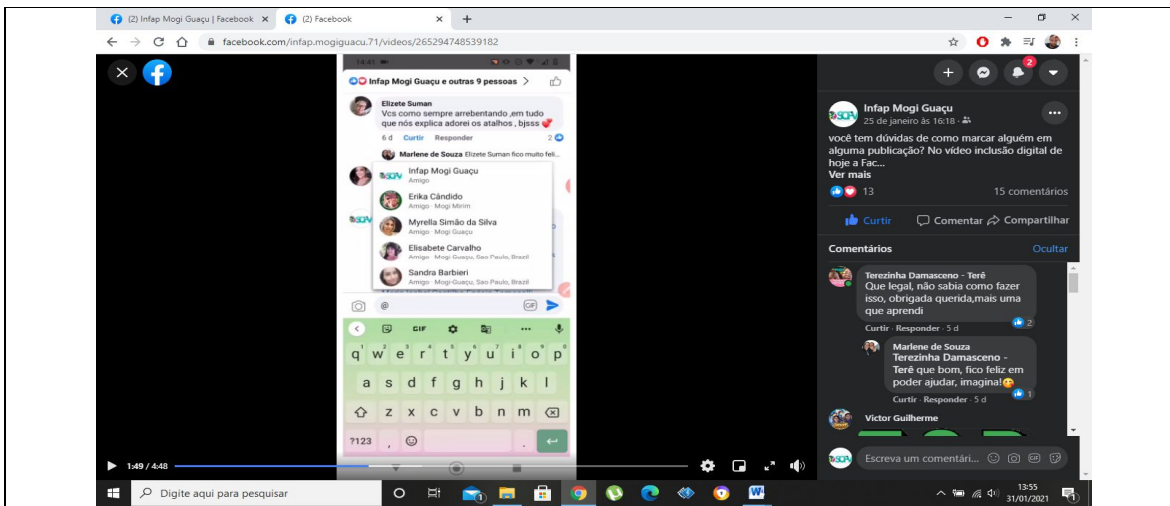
(2) Infap Mogi Guaçu | Facebook ×
(2) Facebook ×
+
facebook.com/infap.mogiguacu.71/videos/265294748539182

14:41
Infap Mogi Guaçu e outras 9 pessoas >

Elizete Suman
Vcs como sempre arrebentando ,em tudo que nós explica adorei os atalhos , bjsss
6 d Curtir Responder 2
Marlene de Souza Elizete Suman fico muito feli...

Infap Mogi Guaçu
Amigo
Erika Cândido
Amigo · Mogi Mirim
Myrella Simão da Silva
Amigo · Mogi Guaçu
Elisabete Carvalho
Amigo · Mogi Guaçu, Sao Paulo, Brazil
Sandra Barbieri
Amigo · Mogi-Guaçu, Sao Paulo, Brazil

@
GIF
q w e r t y u i o p
a s d f g h j k l
z x c v b n m
?123 .

1:49 / 4:48

Infap Mogi Guaçu
25 de janeiro às 16:18 ·
você tem dúvidas de como marcar alguém em alguma publicação? No vídeo inclusão digital de hoje a Fac...
Ver mais
13
15 comentários
Curtir
Comentar
Compartilhar
Comentários
Ocultar
Terezinha Damasceno - Terê
Que legal, não sabia como fazer isso, obrigada querida,mais uma que aprendi
Curtir · Responder · 5 d
2
Marlene de Souza
Terezinha Damasceno - Terê que bom, fico feliz em poder ajudar, imagina!
Curtir · Responder · 5 d
1
Victor Guilherme
Escreva um comentário...

Digite aqui para pesquisar
13:55
31/01/2021